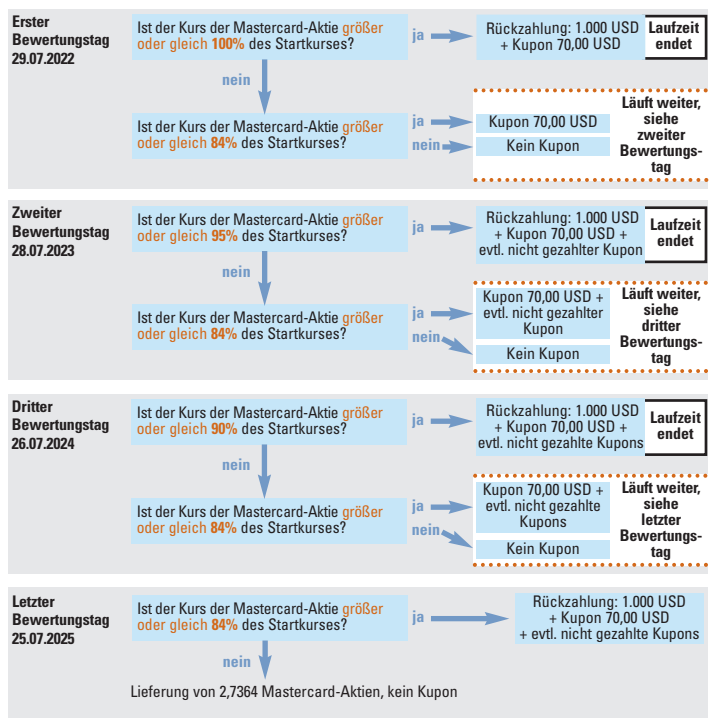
Erster Bewertungstag 29.07.2022

Ist der Kurs der Mastercard-Aktie größer oder gleich 100% des Startkurses?

ja

Rückzahlung: 1.000 USD + Kupon 70,00 USD

Laufzeit endet

nein

Ist der Kurs der Mastercard-Aktie größer oder gleich 84% des Startkurses?

ja

Kupon 70,00 USD

nein

Kein Kupon

Läuft weiter, siehe zweiter Bewertungstag

Zweiter Bewertungstag 28.07.2023

Ist der Kurs der Mastercard-Aktie größer oder gleich 95% des Startkurses?

ja

Rückzahlung: 1.000 USD + Kupon 70,00 USD + evtl. nicht gezahlter Kupon

Laufzeit endet

nein

Ist der Kurs der Mastercard-Aktie größer oder gleich 84% des Startkurses?

ja

Kupon 70,00 USD + evtl. nicht gezahlter Kupon

nein

Kein Kupon

Läuft weiter, siehe dritter Bewertungstag

Dritter Bewertungstag 26.07.2024

Ist der Kurs der Mastercard-Aktie größer oder gleich 90% des Startkurses?

ja

Rückzahlung: 1.000 USD + Kupon 70,00 USD + evtl. nicht gezahlte Kupons

Laufzeit endet

nein

Ist der Kurs der Mastercard-Aktie größer oder gleich 84% des Startkurses?

ja

Kupon 70,00 USD + evtl. nicht gezahlte Kupons

nein

Kein Kupon

Läuft weiter, siehe letzter Bewertungstag

Letzter Bewertungstag 25.07.2025

Ist der Kurs der Mastercard-Aktie größer oder gleich 84% des Startkurses?

ja

Rückzahlung: 1.000 USD + Kupon 70,00 USD + evtl. nicht gezahlte Kupons

nein

Lieferung von 2,7364 Mastercard-Aktien, kein Kupon